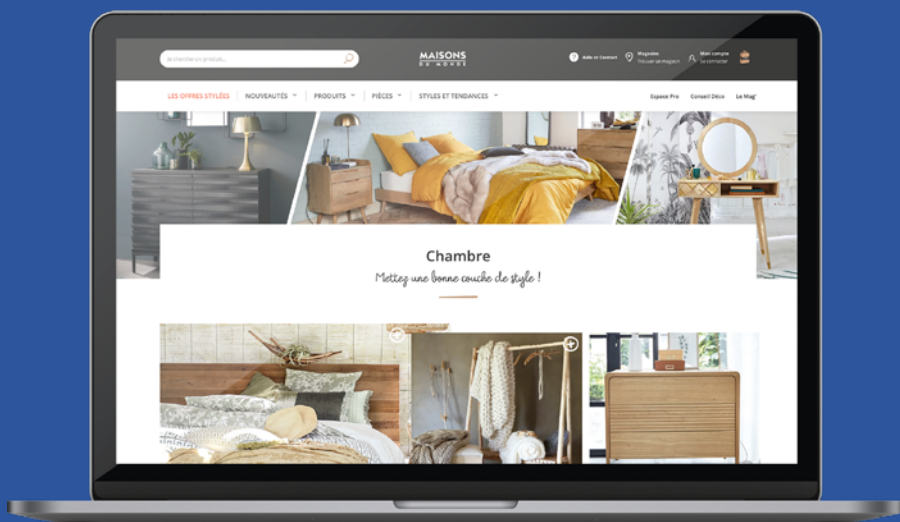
Je cherche un produit...

MAISONS DU MONDE

Aide et Contact

Magasins
Trouver un magasin

Mon compte
Se connecter

LES OFFRES STYLÉES
NOUVEAUTÉS
PRODUITS
PIÈCES
STYLES ET TENDANCES

Espace Pro
Conseil Déco
Le Mag'

Chambre
Mettez une bonne couche de style !